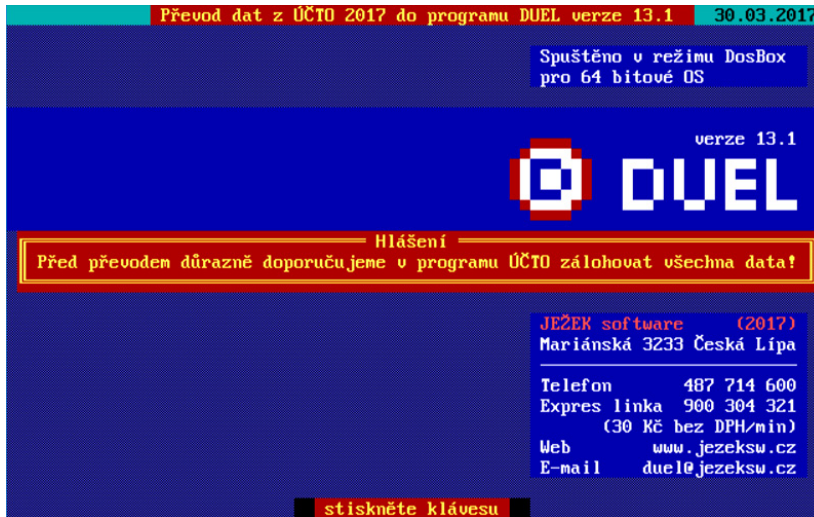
Převod dat z ÚČTO 2017 do programu DUEL verze 13.1 30.03.2017

Spuštěno v režimu DosBox pro 64 bitové OS

verze 13.1

DUEL

Hlášení

Před převodem důrazně doporučujeme v programu ÚČTO zálohovat všechna data!

JEŽEK software (2017)
Mariánská 3233 Česká Lípa

Telefon 487 714 600
Expres linka 900 304 321
(30 Kč bez DPH/min)
Web www.jezeksw.cz
E-mail duel@jezeksw.cz

stiskněte klávesu